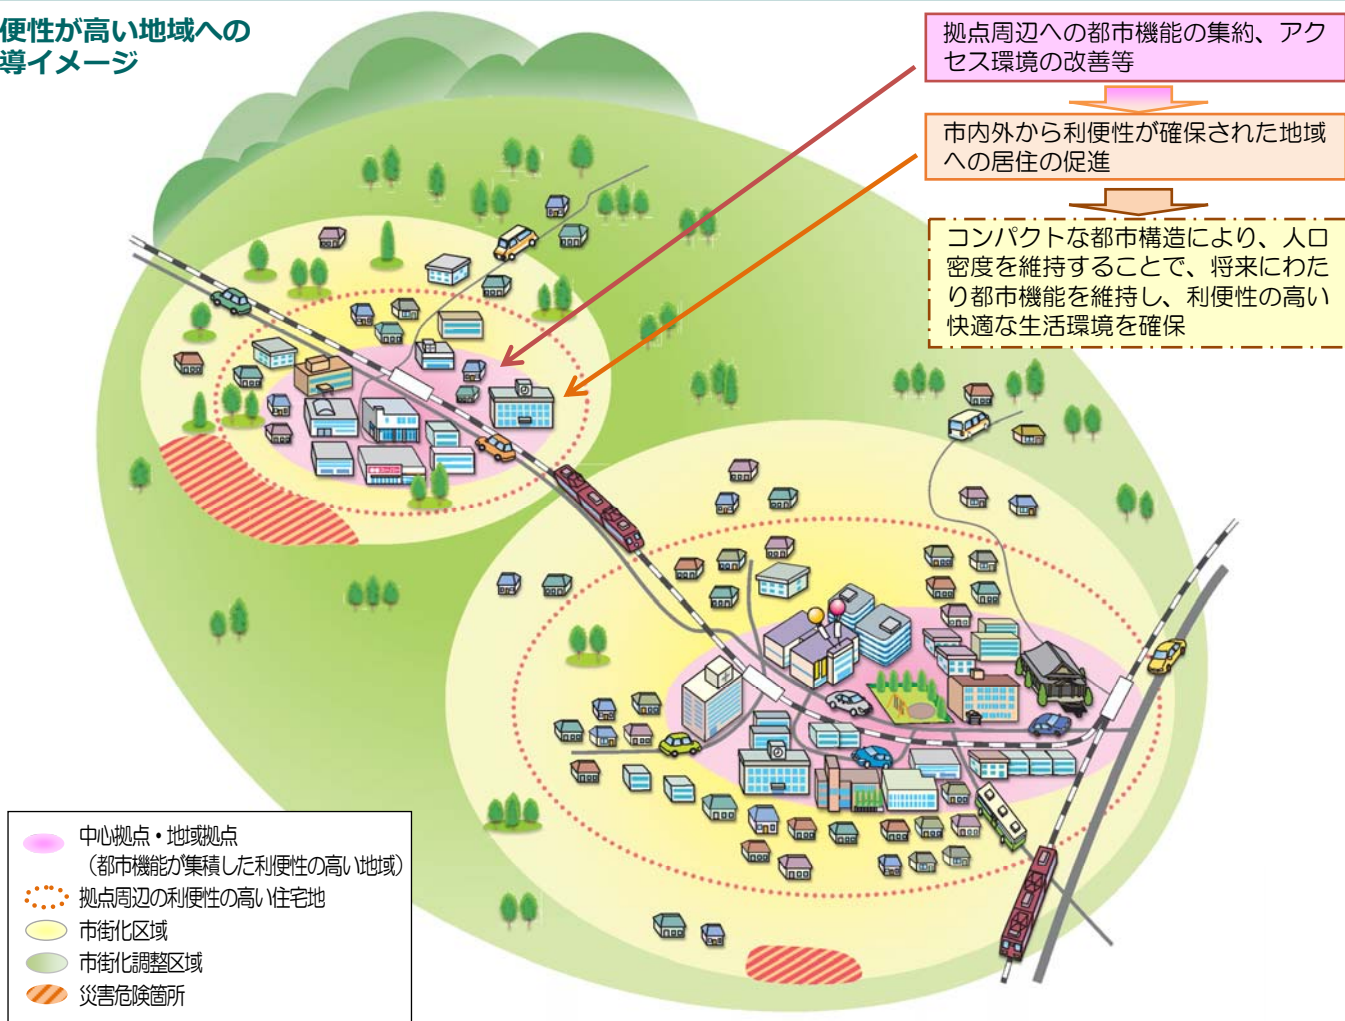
便性が高い地域への
導イメージ

拠点周辺への都市機能の集約、アクセス環境の改善等

市内外から利便性が確保された地域への居住の促進

コンパクトな都市構造により、人口密度を維持することで、将来にわたり都市機能を維持し、利便性の高い快適な生活環境を確保

中心拠点・地域拠点
（都市機能が集積した利便性の高い地域）
拠点周辺の利便性の高い住宅地
市街化区域
市街化調整区域
災害危険箇所